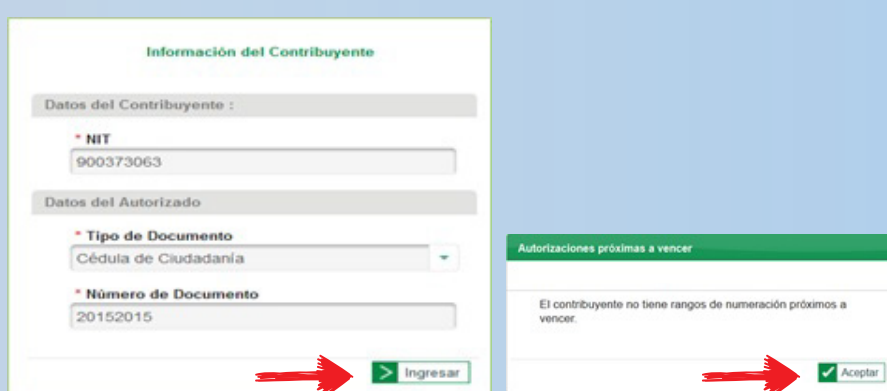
Información del Contribuyente

Datos del Contribuyente :

* NIT
900373063

Datos del Autorizado

* Tipo de Documento
Cédula de Ciudadanía

* Número de Documento
20152015

Ingresar

Autorizaciones próximas a vencer

El contribuyente no tiene rangos de numeración próximos a vencer.

Aceptar